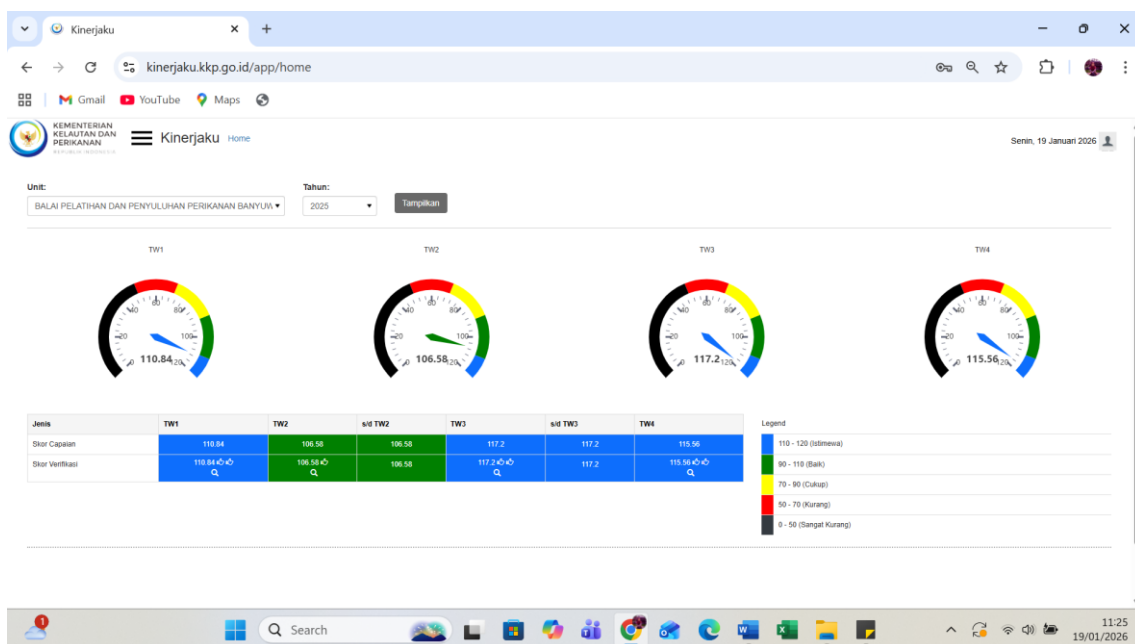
Kinerjaku

kinerjaku.kkp.go.id/app/home

Gmail YouTube Maps

KEMENTERIAN KELAUTAN DAN PERIKANAN

Kinerjaku Home

Senin, 19 Januari 2026

Unit:
BALAI PELATIHAN DAN PENYULUHAN PERIKANAN BANYUW

Tahun:
2025

Tampilkan

TW1
110.84

TW2
106.58

TW3
117.2

TW4
115.56

| Jenis | TW1 | TW2 | s/d TW2 | TW3 | s/d TW3 | TW4 |
|---|---|---|---|---|---|---|
| Skor Capaian | 110.84 | 106.58 | 106.58 | 117.2 | 117.2 | 115.56 |
| Skor Verifikasi | 110.84 | 106.58 | 106.58 | 117.2 | 117.2 | 115.56 |

Legend
110 - 120 (Istimewa)
90 - 110 (Baik)
70 - 90 (Cukup)
50 - 70 (Kurang)
0 - 50 (Sangat Kurang)

Search

11:25
19/01/2026